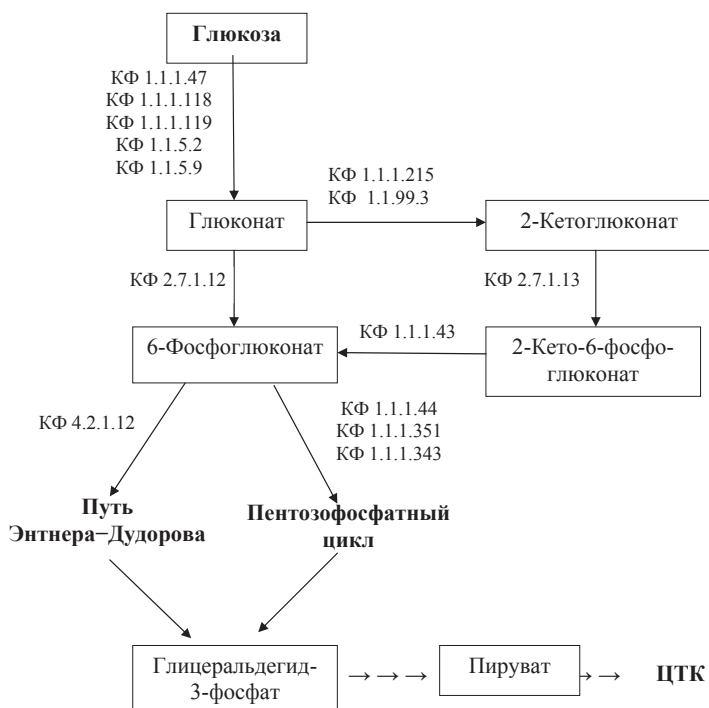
Глюкоза

КФ 1.1.1.47
КФ 1.1.1.118
КФ 1.1.1.119
КФ 1.1.5.2
КФ 1.1.5.9

КФ 1.1.1.215
КФ 1.1.99.3

Глюконат

2-Кетоглюконат

КФ 2.7.1.12

КФ 2.7.1.13

КФ 1.1.1.43

6-Фосфоглюконат

2-Кето-6-фосфоглюконат

КФ 4.2.1.12

КФ 1.1.1.44
КФ 1.1.1.351
КФ 1.1.1.343

Путь Энтнера−Дудорова

Пентозофосфатный цикл

Глицеральдегид-3-фосфат → → → Пируват → → ЦТК